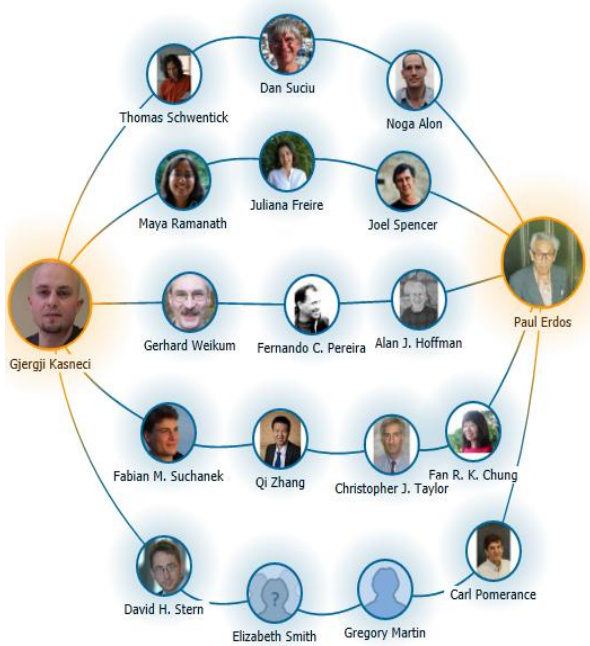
Dan Suciu
Thomas Schwentick
Noga Alon
Juliana Freire
Maya Ramanath
Joel Spencer
Gjergji Kasneci
Gerhard Weikum
Fernando C. Pereira
Alan J. Hoffman
Paul Erdos
Fabian M. Suchanek
Qi Zhang
Christopher J. Taylor
Fan R. K. Chung
David H. Stern
Elizabeth Smith
Gregory Martin
Carl Pomerance